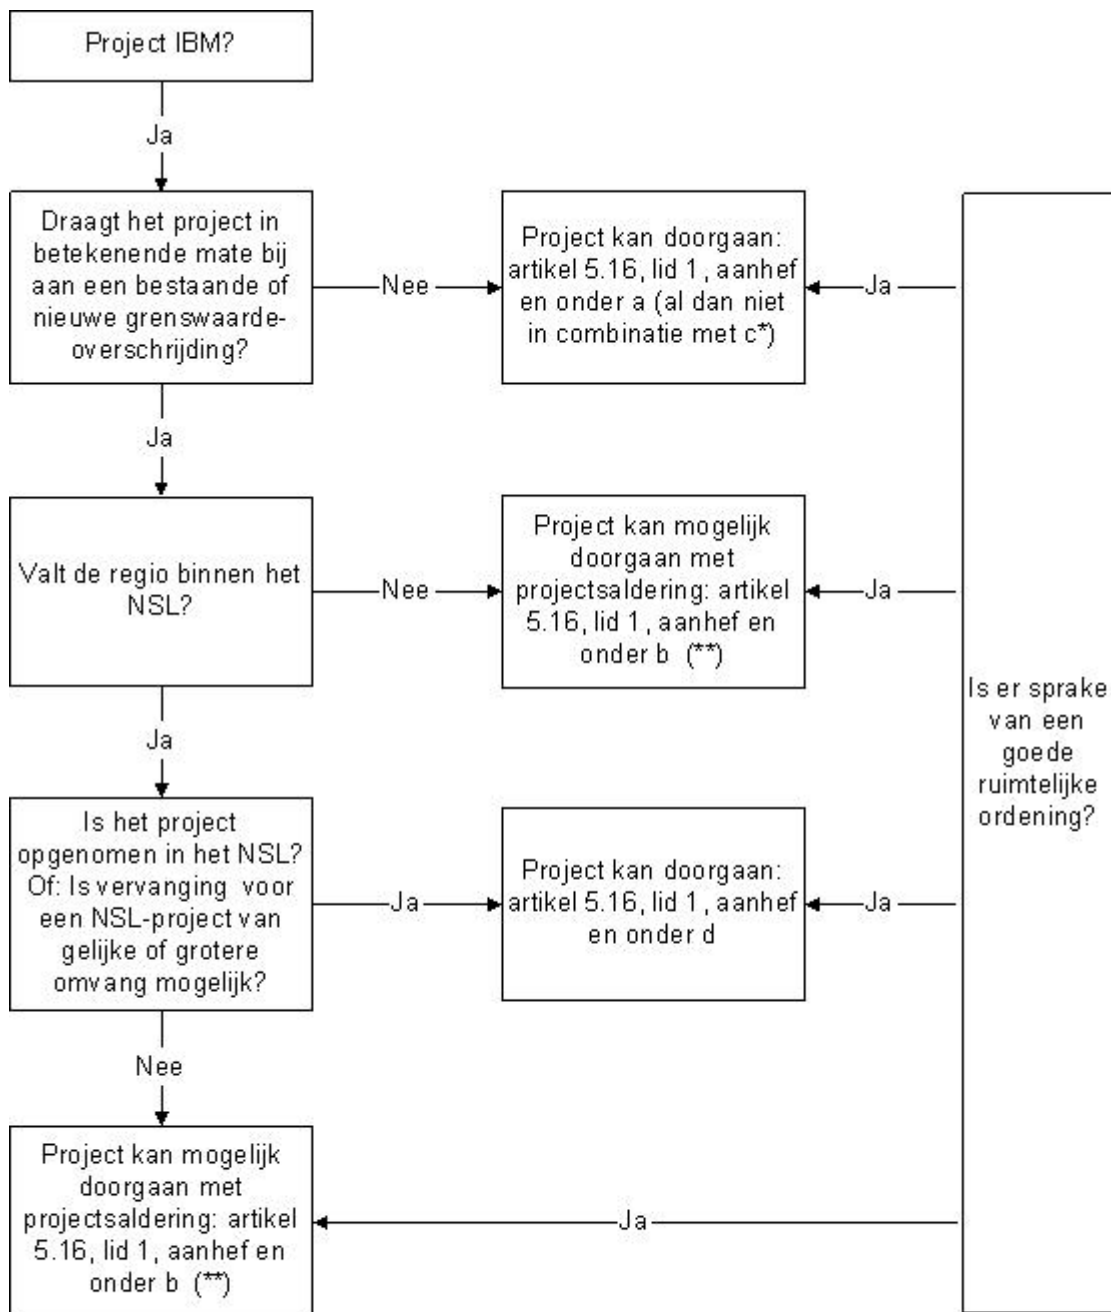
Project IBM?

Ja

Draagt het project in betekenende mate bij aan een bestaande of nieuwe grenswaardeoverschrijding?

Nee

Project kan doorgaan: artikel 5.16, lid 1, aanhef en onder a (al dan niet in combinatie met c*)

Ja

Ja

Valt de regio binnen het NSL?

Nee

Project kan mogelijk doorgaan met projectsaldering: artikel 5.16, lid 1, aanhef en onder b (**)

Ja

Is er sprake van een goede ruimtelijke ordening?

Ja

Is het project opgenomen in het NSL? Of: Is vervanging voor een NSL-project van gelijke of grotere omvang mogelijk?

Ja

Project kan doorgaan: artikel 5.16, lid 1, aanhef en onder d

Ja

Nee

Project kan mogelijk doorgaan met projectsaldering: artikel 5.16, lid 1, aanhef en onder b (**)

Ja